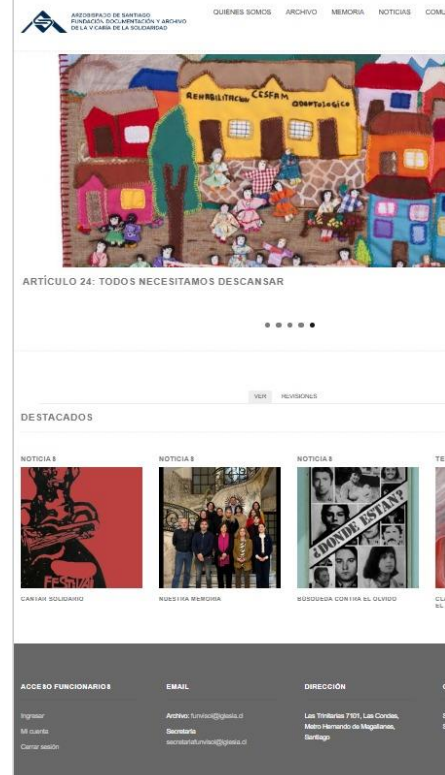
ARZOBISPADO DE SANTIAGO
FUNDACIÓN DOCUMENTACIÓN Y ARCHIVO
DE LA VICARÍA DE LA SOLIDARIDAD

QUIENES SOMOS ARCHIVO MEMORIA NOTICIAS COM

REHABILITACION CESFAM ODONTOLOGICO

ARTÍCULO 24: TODOS NECESITAMOS DESCANSAR

VER REVISIONES

DESTACADOS

NOTICIAS

CANTAR SOLIDARIO

NOTICIAS

NUESTRA MEMORIA

NOTICIAS

¿DONDE ESTAN?

BÚSQUEDA CONTRA EL OLVIDO

TE

CL
EL

ACCESO FUNCIONARIOS

Ingresar
Mi cuenta
Cerrar sesión

EMAIL

Archivo: funvisol@iglesia.cl
Secretaría
secretariafunvisol@iglesia.cl

DIRECCIÓN

Las Trinitarias 7101, Las Condes, Metro Hernando de Magallanes, Santiago